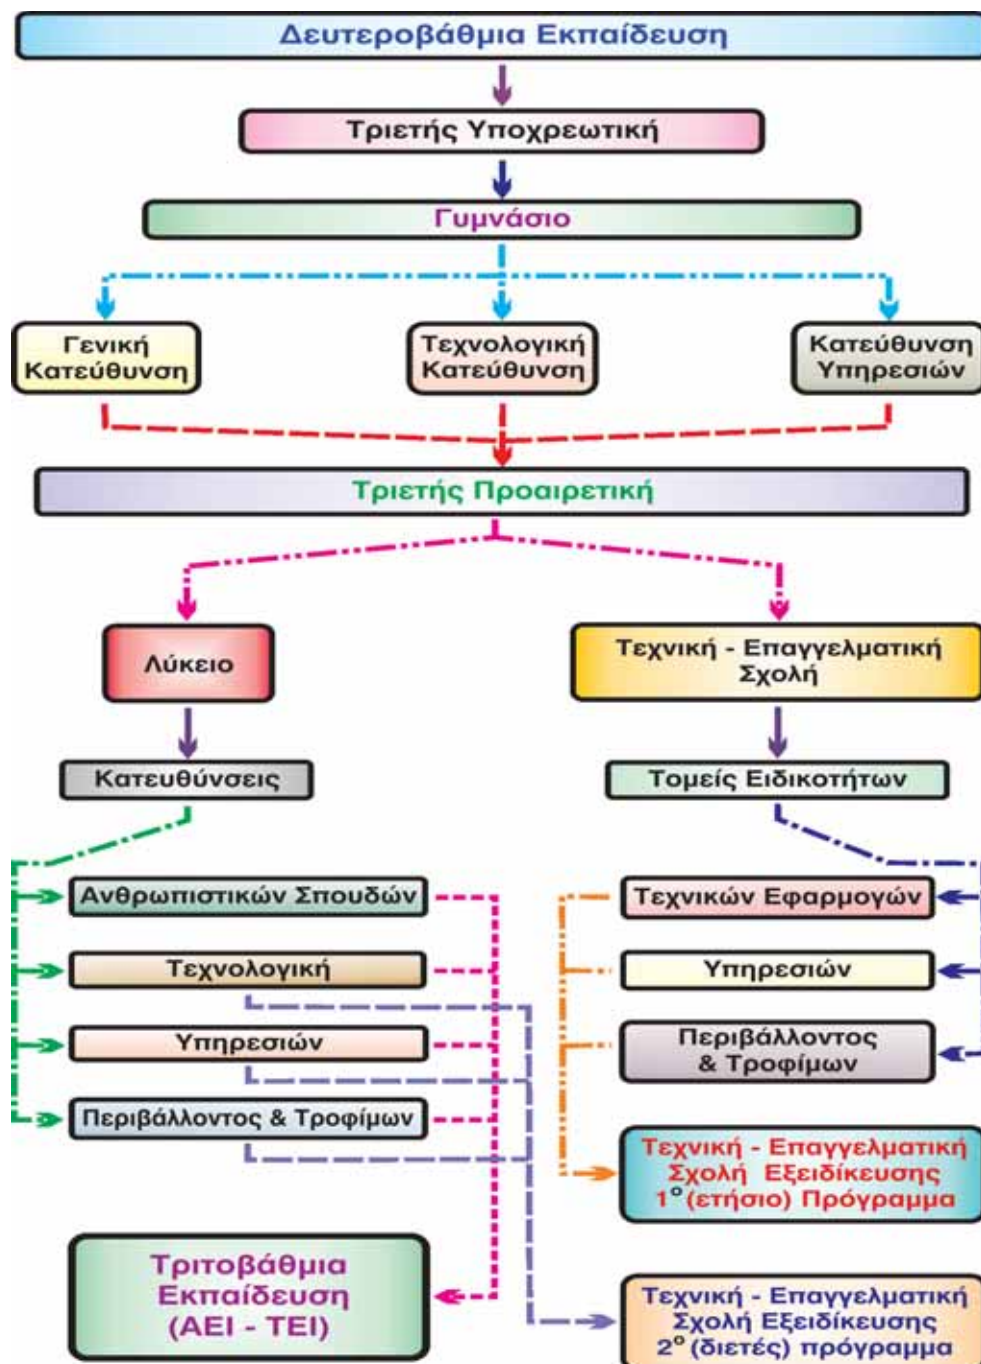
Δευτεροβάθμια Εκπαίδευση

Τριετής Υποχρεωτική

Γυμνάσιο

Γενική Κατεύθυνση

Τεχνολογική Κατεύθυνση

Κατεύθυνση Υπηρεσιών

Τριετής Προαιρετική

Λύκειο

Τεχνική - Επαγγελματική Σχολή

Κατευθύνσεις

Τομείς Ειδικοτήτων

Ανθρωπιστικών Σπουδών

Τεχνολογική

Υπηρεσιών

Περιβάλλοντος & Τροφίμων

Τεχνικών Εφαρμογών

Υπηρεσιών

Περιβάλλοντος & Τροφίμων

Τεχνική - Επαγγελματική Σχολή Εξειδίκευσης $1^{o}$(ετήσιο) Πρόγραμμα

Τριτοβάθμια Εκπαίδευση (ΑΕΙ - ΤΕΙ)

Τεχνική - Επαγγελματική Σχολή Εξειδίκευσης $2^{o}$ (διετές) πρόγραμμα